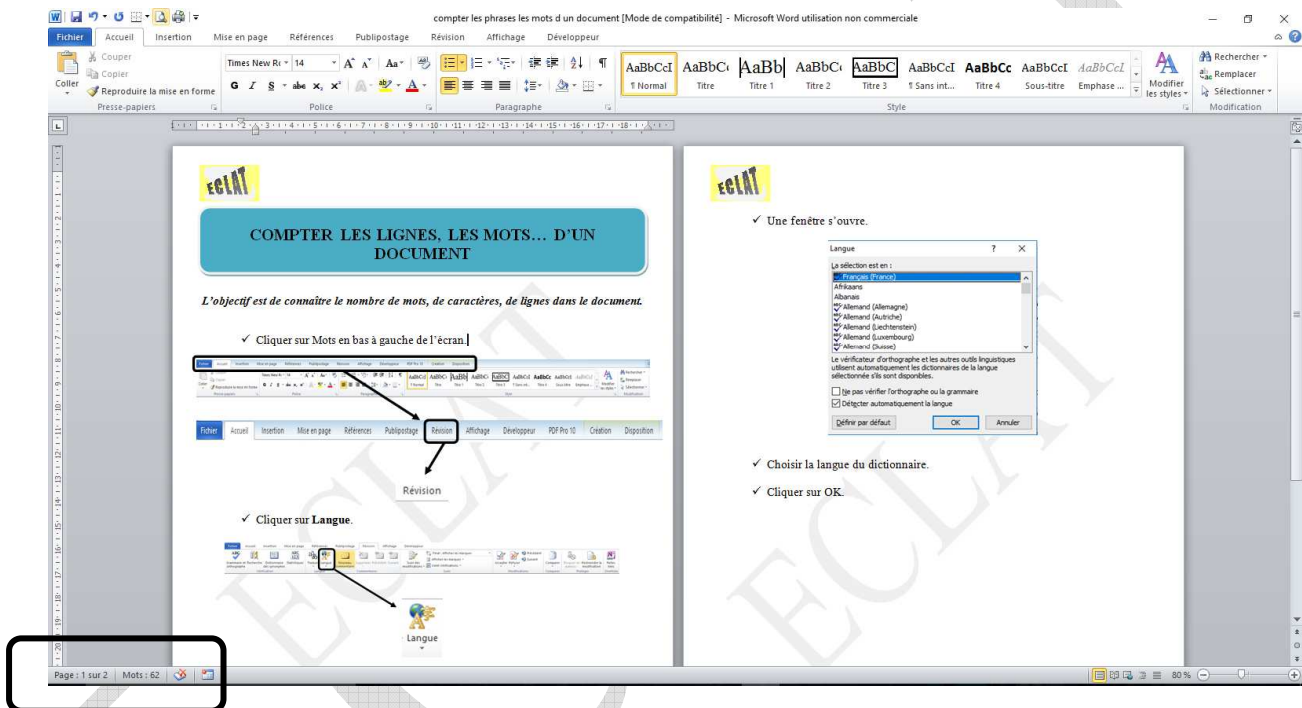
compter les phrases les mots d un document [Mode de compatibilité] - Microsoft Word utilisation non commerciale

Fichier Accueil Insertion Mise en page Références Publipostage Révision Affichage Développeur

Couper Copier Coller Reproduire la mise en forme Presse-papiers

Times New Ro 14 Police

Paragraphe

AaBbCcI ¶ Normal AaBbCc Titre AaBb Titre 1 AaBbCc Titre 2 AaBbC Titre 3 AaBbCcI ¶ Sans int... AaBbCc Titre 4 AaBbCcI Sous-titre AaBbCcI Emphase ... Modifier les styles Style

Rechercher Remplacer Sélectionner Modification

ECLAT

COMPTER LES LIGNES, LES MOTS… D'UN DOCUMENT

L'objectif est de connaître le nombre de mots, de caractères, de lignes dans le document.

✓ Cliquer sur Mots en bas à gauche de l'écran.

Fichier Accueil Insertion Mise en page Références Publipostage Révision Affichage Développeur PDF Pro 10 Création Disposition

Révision

✓ Cliquer sur Langue.

Langue

ECLAT

✓ Une fenêtre s'ouvre.

Langue ? ×

La sélection est en :
Français (France)
Afrikaans
Albanais
Allemand (Allemagne)
Allemand (Autriche)
Allemand (Liechtenstein)
Allemand (Luxembourg)
Allemand (Suisse)

Le vérificateur d'orthographe et les autres outils linguistiques utilisent automatiquement les dictionnaires de la langue sélectionnée s'ils sont disponibles.

Ne pas vérifier l'orthographe ou la grammaire
Détecter automatiquement la langue

Définir par défaut OK Annuler

✓ Choisir la langue du dictionnaire.

✓ Cliquer sur OK.

Page : 1 sur 2 Mots : 62

80 %